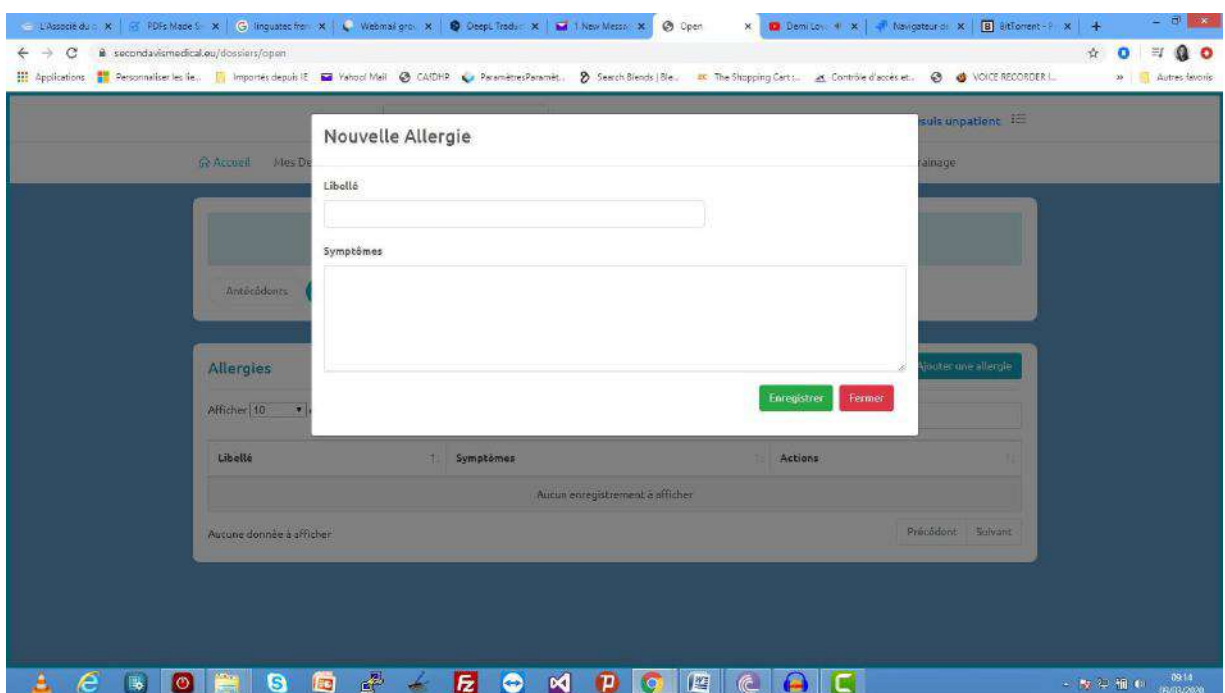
L'Associé du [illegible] × | PDFs Made S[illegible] × | linguatec fran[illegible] × | Webmail gro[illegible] × | DeepL Traduc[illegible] × | 1 New Messa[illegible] × | Open × | Demi Lov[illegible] × | Navigateur d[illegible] × | BitTorrent - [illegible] × | +

secondavismedical.eu/dossiers/open

Applications | Personnaliser les lie... | Importés depuis IE | Yahoo! Mail | CAIDHR | ParamètresParamèt... | Search Blends | Ble... | The Shopping Cart ... | Contrôle d'accès et... | VOICE RECORDER (... | Autres favoris

suis un patient

Accueil Mes De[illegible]

rainage

Antécédents

Allergies

Afficher 10

Ajouter une allergie

| Libellé | Symptômes | Actions |
|---|---|---|
| Aucun enregistrement à afficher | | |

Aucune donnée à afficher

Précédent Suivant

Nouvelle Allergie

Libellé

Symptômes

Enregistrer Fermer

09:14
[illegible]